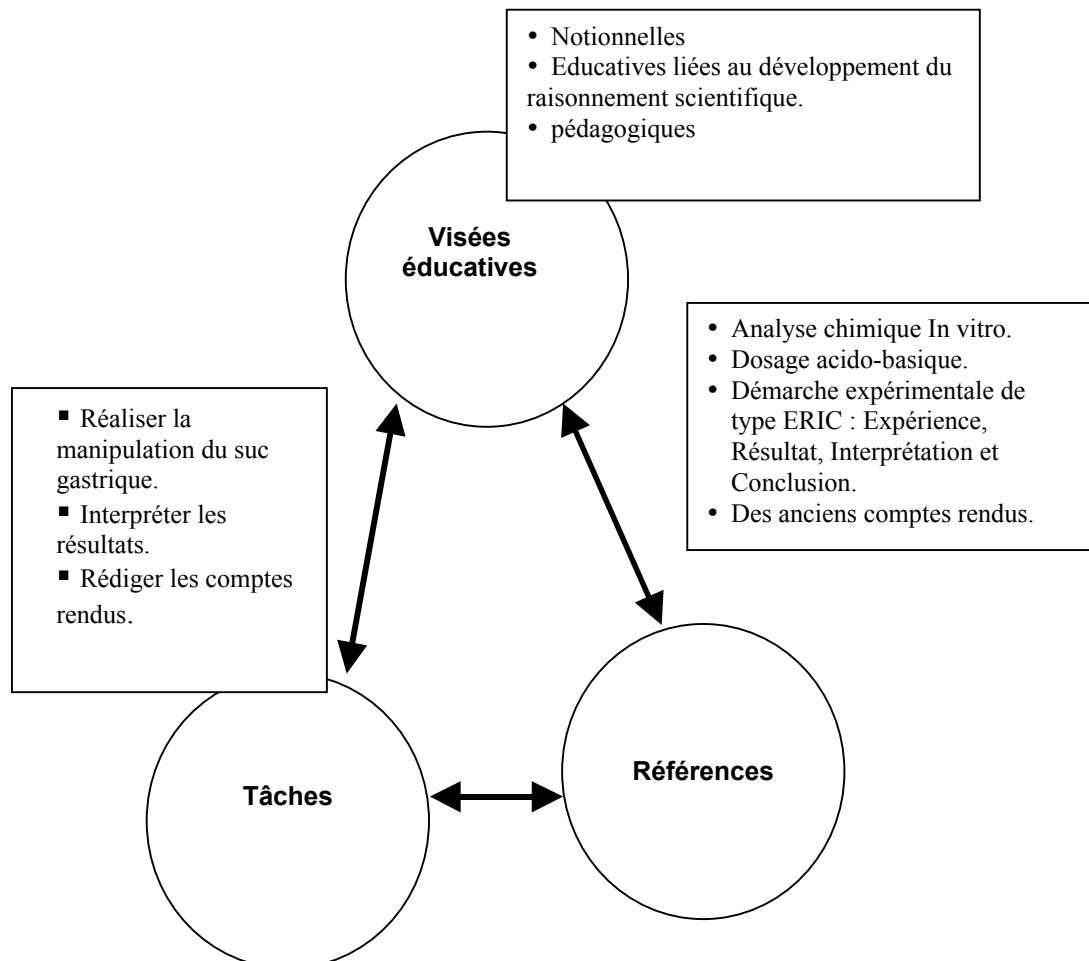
• Notionnelles
• Educatives liées au développement du raisonnement scientifique.
• pédagogiques

Visées éducatives

• Analyse chimique In vitro.
• Dosage acido-basique.
• Démarche expérimentale de type ERIC : Expérience, Résultat, Interprétation et Conclusion.
• Des anciens comptes rendus.

▪ Réaliser la manipulation du suc gastrique.
▪ Interpréter les résultats.
▪ Rédiger les comptes rendus.

Tâches

Références